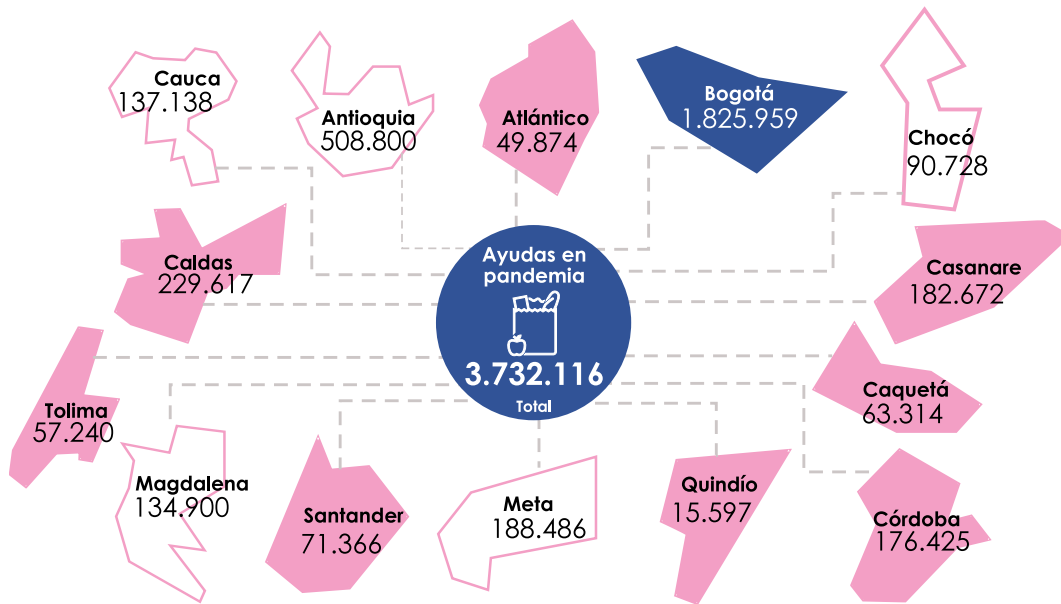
Cauca
137.138

Antioquia
508.800

Atlántico
49.874

Bogotá
1.825.959

Chocó
90.728

Caldas
229.617

Ayudas en pandemia
3.732.116
Total

Casanare
182.672

Tolima
57.240

Caquetá
63.314

Magdalena
134.900

Santander
71.366

Meta
188.486

Quindío
15.597

Córdoba
176.425